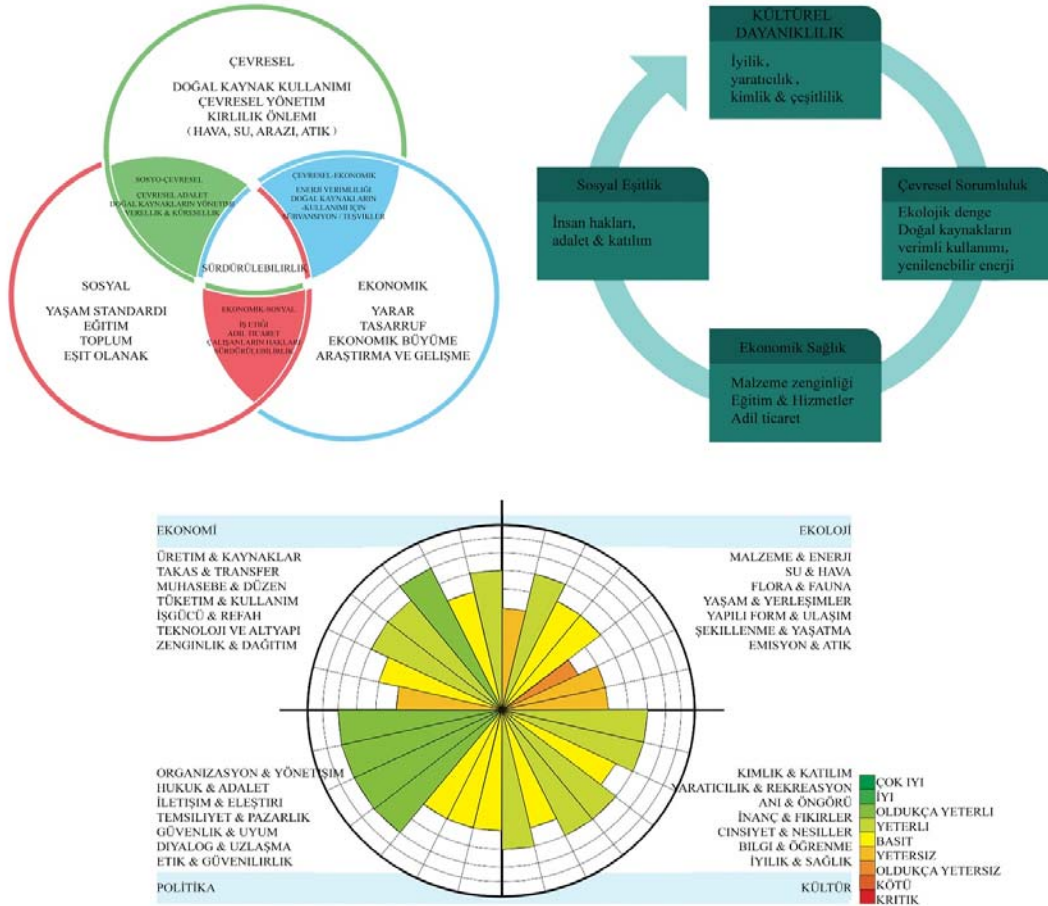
ÇEVRESEL

DOĞAL KAYNAK KULLANIMI
ÇEVRESEL YÖNETİM
KİRLİLİK ÖNLEMİ
( HAVA, SU, ARAZİ, ATIK )

SOSYO-ÇEVRESEL
ÇEVRESEL ADALET
DOĞAL KAYNAKLARIN YÖNETİMİ
YERELLİK & KÜRESELLİK

ÇEVRESEL-EKONOMİK
ENERJİ VERİMLİLİĞİ
DOĞAL KAYNAKLARIN KULLANIMI İÇİN SÜBVANSİYON / TEŞVİKLER

SÜRDÜRÜLEBİLİRLİK

SOSYAL

YAŞAM STANDARDI
EĞİTİM
TOPLUM
EŞİT OLANAK

EKONOMİK-SOSYAL
İŞ ETİĞİ
ADİL TİCARET
ÇALIŞANLARIN HAKLARI
SÜRDÜRÜLEBİLİRLİK

EKONOMİK

YARAR
TASARRUF
EKONOMİK BÜYÜME
ARAŞTIRMA VE GELİŞME

KÜLTÜREL DAYANIKLILIK
İyilik, yaratıcılık, kimlik & çeşitlilik

Sosyal Eşitlik
İnsan hakları, adalet & katılım

Çevresel Sorumluluk
Ekolojik denge
Doğal kaynakların verimli kullanımı, yenilenebilir enerji

Ekonomik Sağlık
Malzeme zenginliği
Eğitim & Hizmetler
Adil ticaret

EKONOMİ

ÜRETİM & KAYNAKLAR
TAKAS & TRANSFER
MUHASEBE & DÜZEN
TÜKETİM & KULLANIM
İŞGÜCÜ & REFAH
TEKNOLOJİ VE ALTYAPI
ZENGİNLİK & DAĞITIM

EKOLOJİ

MALZEME & ENERJİ
SU & HAVA
FLORA & FAUNA
YAŞAM & YERLEŞİMLER
YAPILI FORM & ULAŞIM
ŞEKİLLENME & YAŞATMA
EMİSYON & ATIK

ORGANİZASYON & YÖNETİŞİM
HUKUK & ADALET
İLETİŞİM & ELEŞTİRİ
TEMSİLİYET & PAZARLIK
GÜVENLİK & UYUM
DİYALOG & UZLAŞMA
ETİK & GÜVENİLİRLİK

POLİTİKA

KİMLİK & KATILIM
YARATICILIK & REKREASYON
ANI & ÖNGÖRÜ
İNANÇ & FİKİRLER
CİNSİYET & NESİLLER
BİLGİ & ÖĞRENME
İYİLİK & SAĞLIK

KÜLTÜR

ÇOK İYİ
İYİ
OLDUKÇA YETERLİ
YETERLİ
BASİT
YETERSİZ
OLDUKÇA YETERSİZ
KÖTÜ
KRİTİK